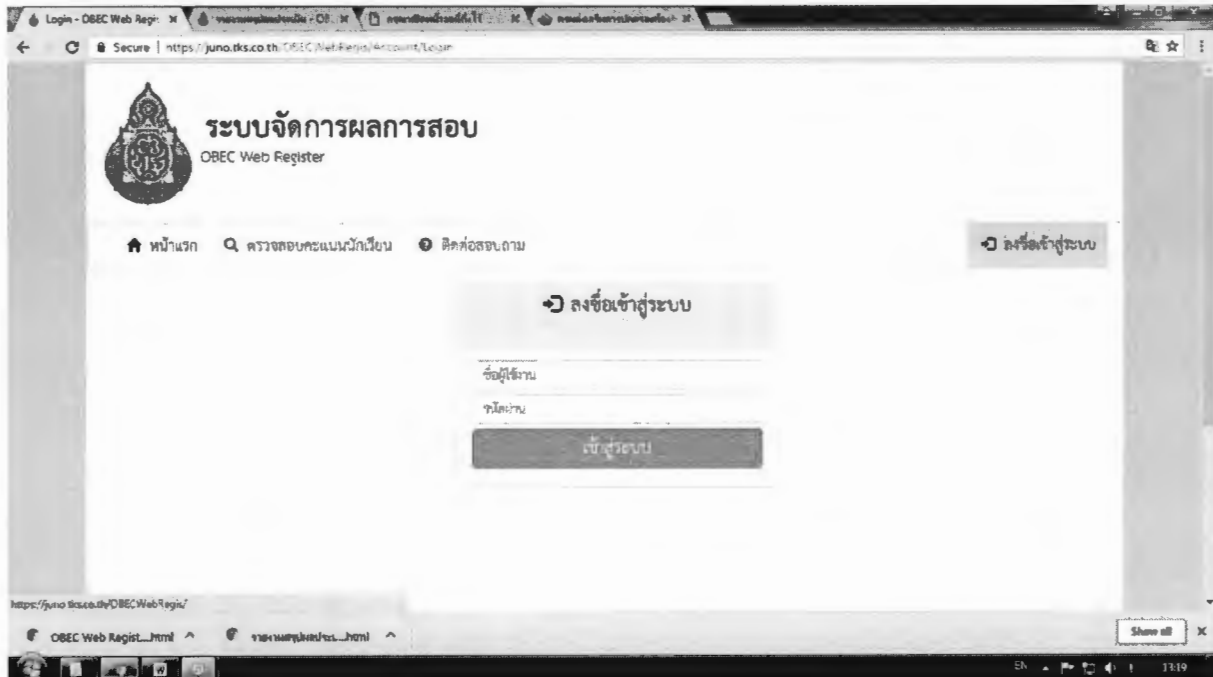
Login - OBEC Web Regi: × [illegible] × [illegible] × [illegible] ×

Secure | https://juno.tks.co.th/OBEC.WebRegis/Account/Login

ระบบจัดการผลการสอบ
OBEC Web Register

หน้าแรก ตรวจสอบคะแนนนักเรียน ติดต่อสอบถาม

ลงชื่อเข้าสู่ระบบ

ลงชื่อเข้าสู่ระบบ

ชื่อผู้ใช้งาน

รหัสผ่าน

เข้าสู่ระบบ

https://juno.tks.co.th/OBECWebRegis/

OBEC Web Regist....html ^ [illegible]....html ^

Show all ×

EN 13:19